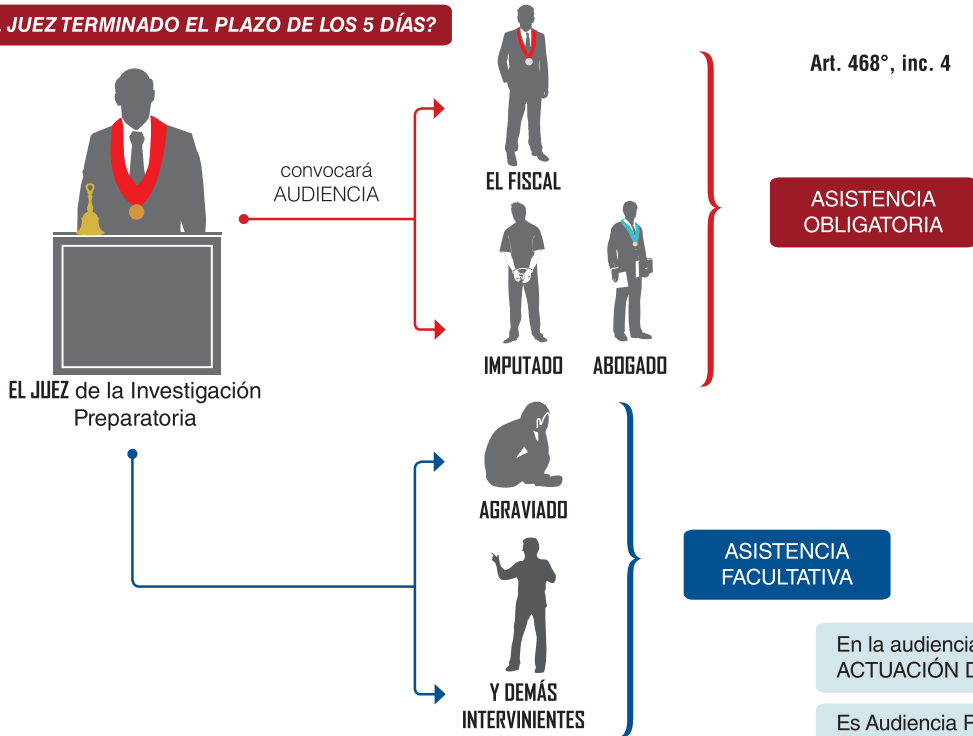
JUEZ TERMINADO EL PLAZO DE LOS 5 DÍAS?

Art. 468°, inc. 4

convocará AUDIENCIA

EL FISCAL

IMPUTADO

ABOGADO

ASISTENCIA OBLIGATORIA

EL JUEZ de la Investigación Preparatoria

AGRAVIADO

Y DEMÁS INTERVINIENTES

ASISTENCIA FACULTATIVA

En la audiencia
ACTUACIÓN D

Es Audiencia P